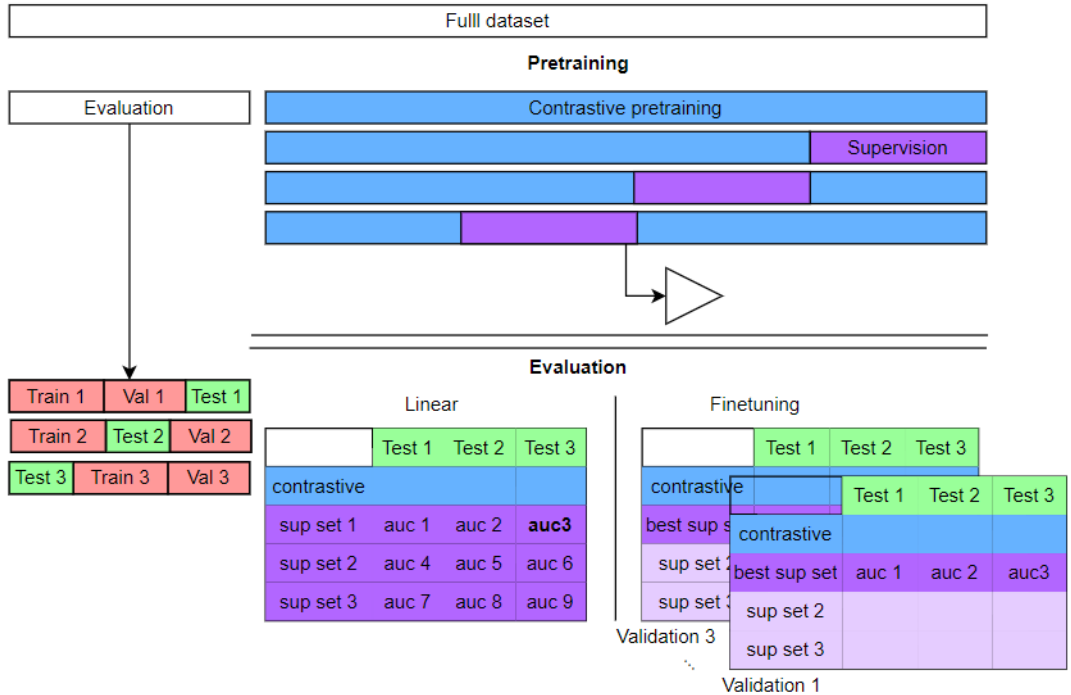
Fulll dataset

Pretraining

Evaluation

Contrastive pretraining

Supervision

Train 1 | Val 1 | Test 1
Train 2 | Test 2 | Val 2
Test 3 | Train 3 | Val 3

Evaluation

Linear

| | Test 1 | Test 2 | Test 3 |
|---|---|---|---|
| contrastive | | | |
| sup set 1 | auc 1 | auc 2 | **auc3** |
| sup set 2 | auc 4 | auc 5 | auc 6 |
| sup set 3 | auc 7 | auc 8 | auc 9 |

Finetuning

| | Test 1 | Test 2 | Test 3 |
|---|---|---|---|
| contrastive | | | |
| best sup s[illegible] | | | |
| sup set 2 | | | |
| sup set 3 | | | |

Validation 3

| | Test 1 | Test 2 | Test 3 |
|---|---|---|---|
| contrastive | | | |
| best sup set | auc 1 | auc 2 | auc3 |
| sup set 2 | | | |
| sup set 3 | | | |

Validation 1